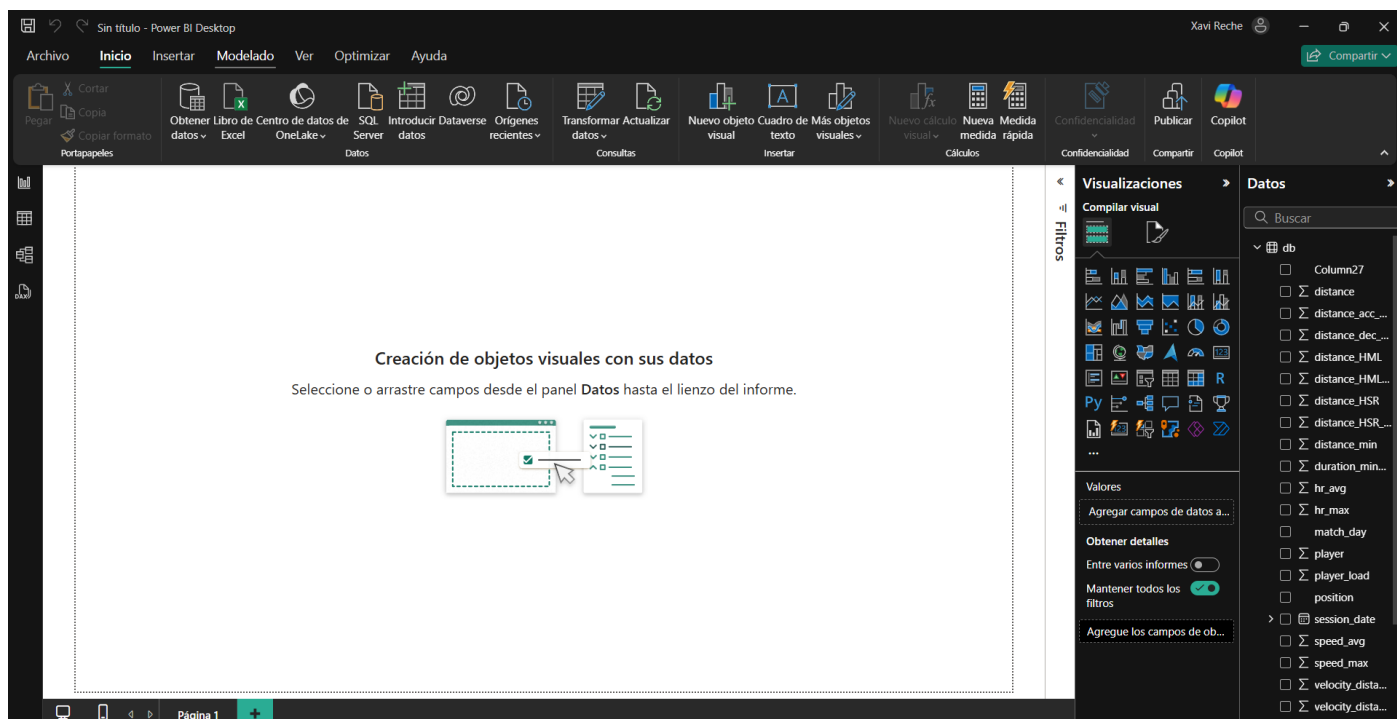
Sin título - Power BI Desktop

Xavi Reche

Archivo Inicio Insertar Modelado Ver Optimizar Ayuda

Compartir

Pegar Cortar Copia Copiar formato
Portapapeles

Obtener datos Libro de Excel Centro de datos de OneLake SQL Server Introducir datos Dataverse Orígenes recientes
Datos

Transformar datos Actualizar
Consultas

Nuevo objeto visual Cuadro de texto Más objetos visuales
Insertar

Nuevo cálculo visual Nueva medida Medida rápida
Cálculos

Confidencialidad
Confidencialidad

Publicar
Compartir

Copilot
Copilot

Creación de objetos visuales con sus datos

Seleccione o arrastre campos desde el panel **Datos** hasta el lienzo del informe.

Filtros

Visualizaciones

Compilar visual

Valores

Agregar campos de datos a...

Obtener detalles

Entre varios informes

Mantener todos los filtros

Agregue los campos de ob...

Datos

Buscar

db
Column27
distance
distance_acc_...
distance_dec_...
distance_HML
distance_HML...
distance_HSR
distance_HSR_...
distance_min
duration_min...
hr_avg
hr_max
match_day
player
player_load
position
session_date
speed_avg
speed_max
velocity_dista...
velocity_dista...

Página 1